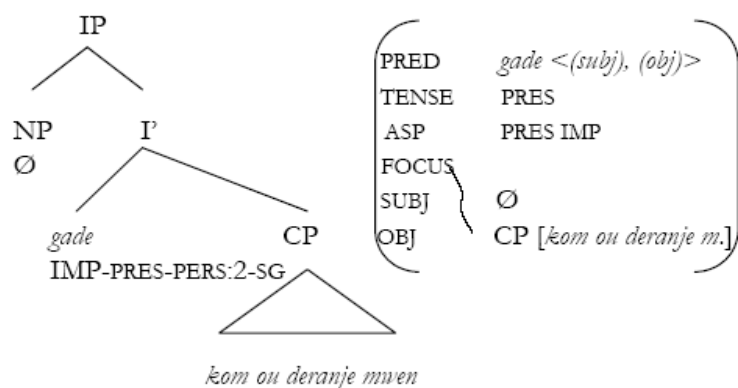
IP

NP I'
Ø

gade CP
IMP-PRES-PERS:2-SG

kom ou deranje mwen

| | |
|---|---|
| PRED | gade <(subj), (obj)> |
| TENSE | PRES |
| ASP | PRES IMP |
| FOCUS | |
| SUBJ | Ø |
| OBJ | CP [kom ou deranje m.] |